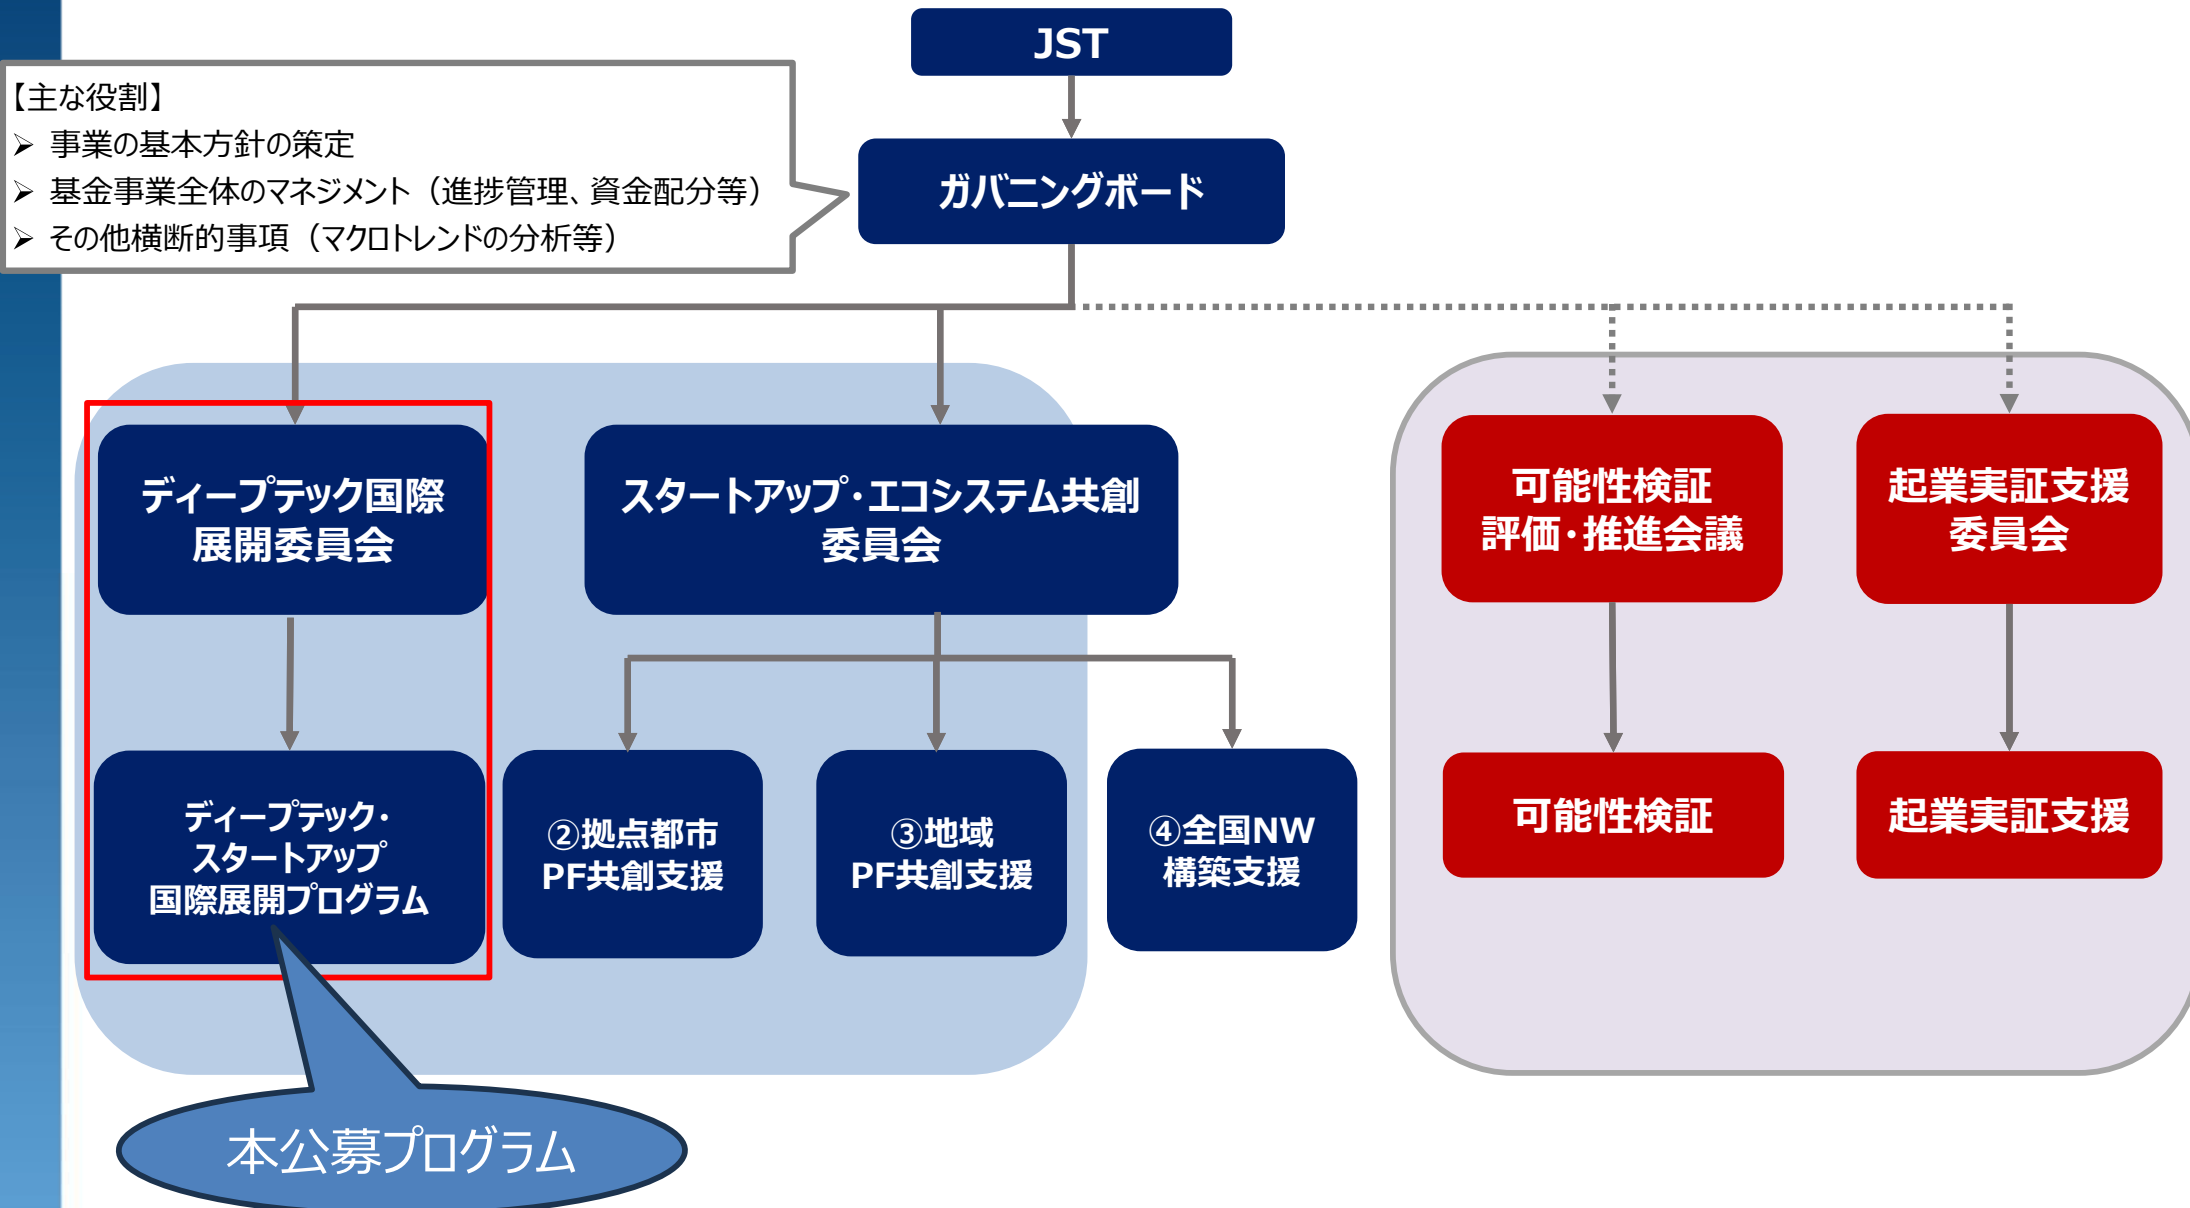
JST

【主な役割】
➢ 事業の基本方針の策定
➢ 基金事業全体のマネジメント（進捗管理、資金配分等）
➢ その他横断的事項（マクロトレンドの分析等）

ガバニングボード

ディープテック国際展開委員会

スタートアップ･エコシステム共創委員会

可能性検証評価･推進会議

起業実証支援委員会

ディープテック･スタートアップ国際展開プログラム

②拠点都市PF共創支援

③地域PF共創支援

④全国NW構築支援

可能性検証

起業実証支援

本公募プログラム